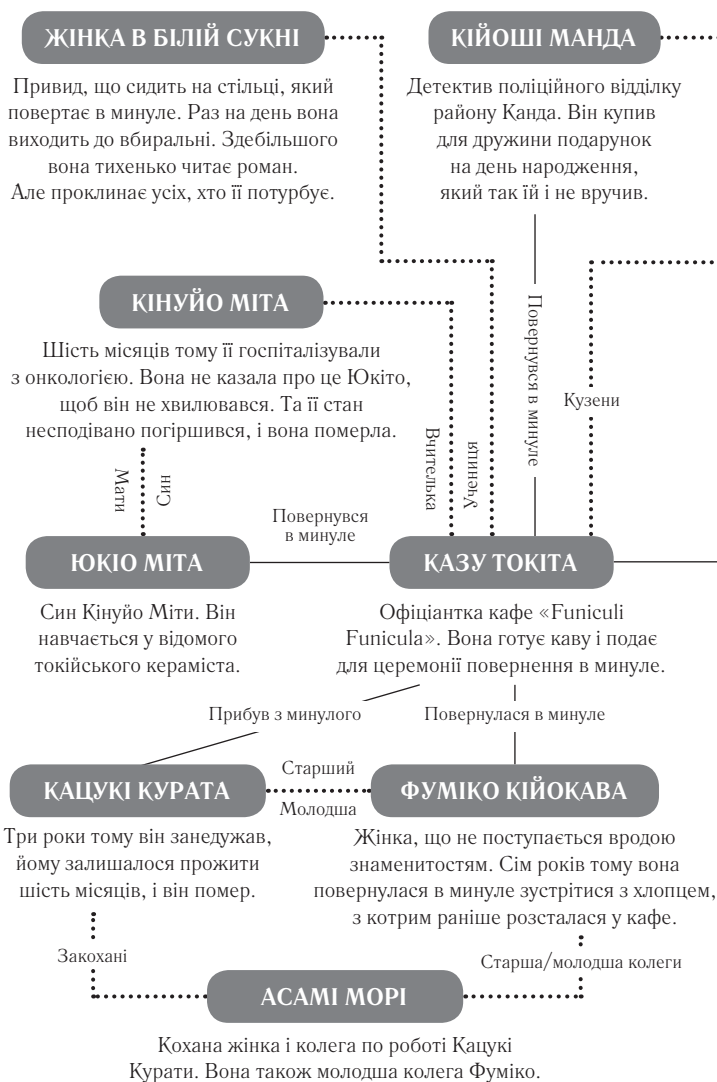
ЖІНКА В БІЛІЙ СУКНІ

Привид, що сидить на стільці, який повертає в минуле. Раз на день вона виходить до вбиральні. Здебільшого вона тихенько читає роман. Але проклинає усіх, хто її потурбує.

КІЙОШІ МАНДА

Детектив поліційного відділку району Ґанда. Він купив для дружини подарунок на день народження, який так їй і не вручив.

КІНУЙО МІТА

Шість місяців тому її госпіталізували з онкологією. Вона не казала про це Юкіто, щоб він не хвилювався. Та її стан несподівано погіршився, і вона померла.

Мати

Син

Вчителька

Учениця

Повернувся в минуле

Кузени

Повернувся в минуле

ЮКІО МІТА

КАЗУ ТОКІТА

Син Кінуйо Міти. Він навчається у відомого токійського кераміста.

Офіціантка кафе «Funiculi Funicula». Вона готує каву і подає для церемонії повернення в минуле.

Прибув з минулого

Повернулася в минуле

КАЦУКІ КУРАТА

Старший

Молодша

ФУМІКО КІЙОКАВА

Три роки тому він занедужав, йому залишалося прожити шість місяців, і він помер.

Жінка, що не поступається вродою знаменитостям. Сім років тому вона повернулася в минуле зустрітися з хлопцем, з котрим раніше розсталася у кафе.

Закохані

Старша/молодша колеги

АСАМІ МОРІ

Кохана жінка і колега по роботі Кацукі Курати. Вона також молодша колега Фуміко.